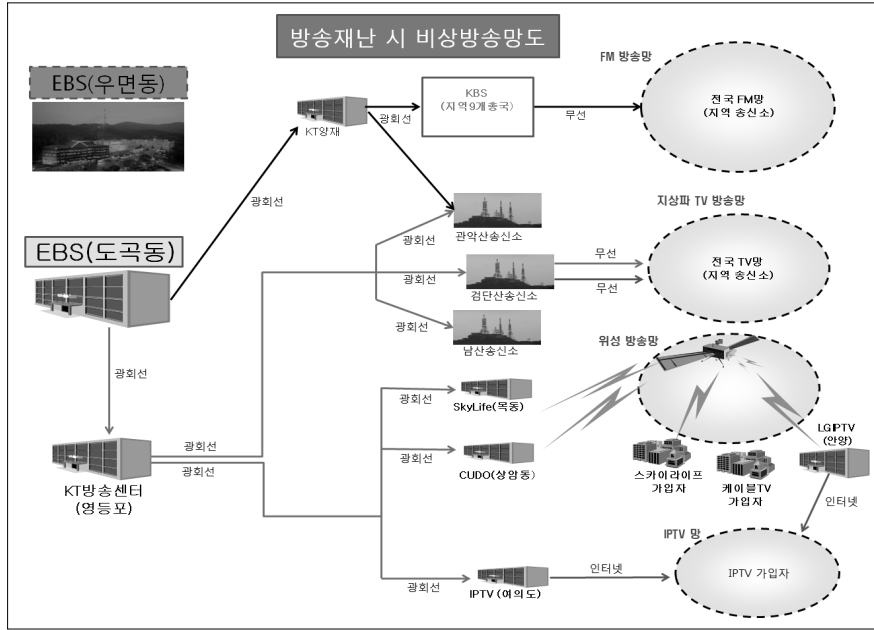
방송재난 시 비상방송망도

EBS(우면동)

KT양재

광회선

KBS
(지역 9개 총국)

무선

FM 방송망

전국 FM망
(지역 송신소)

광회선

EBS(도곡동)

광회선

관악산송신소

지상파 TV 방송망

광회선

검단산송신소

무선

무선

전국 TV망
(지역 송신소)

광회선

남산송신소

위성 방송망

광회선

광회선

SkyLife(목동)

광회선

KT방송센터
(영등포)

광회선

광회선

CUDO(상암동)

스카이라이프
가입자

케이블TV
가입자

LGIPTV
(안양)

인터넷

IPTV 망

광회선

IPTV (여의도)

인터넷

IPTV 가입자